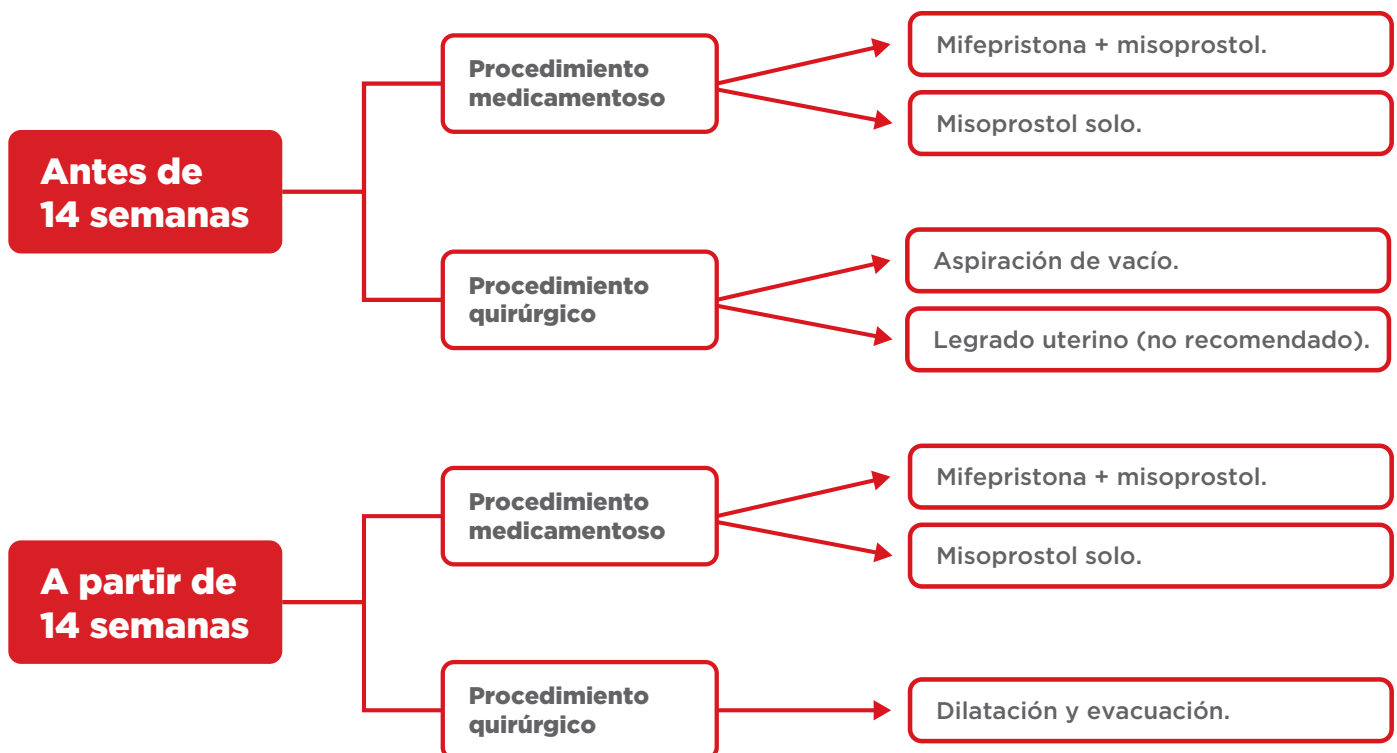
Antes de 14 semanas

Procedimiento medicamentoso

Mifepristona + misoprostol.

Misoprostol solo.

Procedimiento quirúrgico

Aspiración de vacío.

Legrado uterino (no recomendado).

A partir de 14 semanas

Procedimiento medicamentoso

Mifepristona + misoprostol.

Misoprostol solo.

Procedimiento quirúrgico

Dilatación y evacuación.